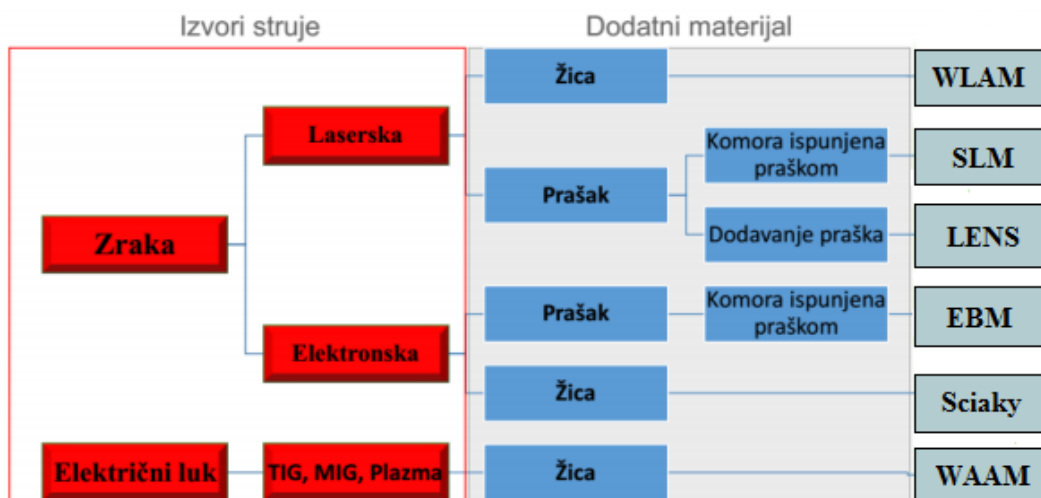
Izvori struje

Dodatni materijal

Zraka

Laserska

Elektronska

Električni luk

TIG, MIG, Plazma

Žica

Prašak

Komora ispunjena praškom

Dodavanje praška

Prašak

Komora ispunjena praškom

Žica

Žica

WLAM

SLM

LENS

EBM

Sciaky

WAAM